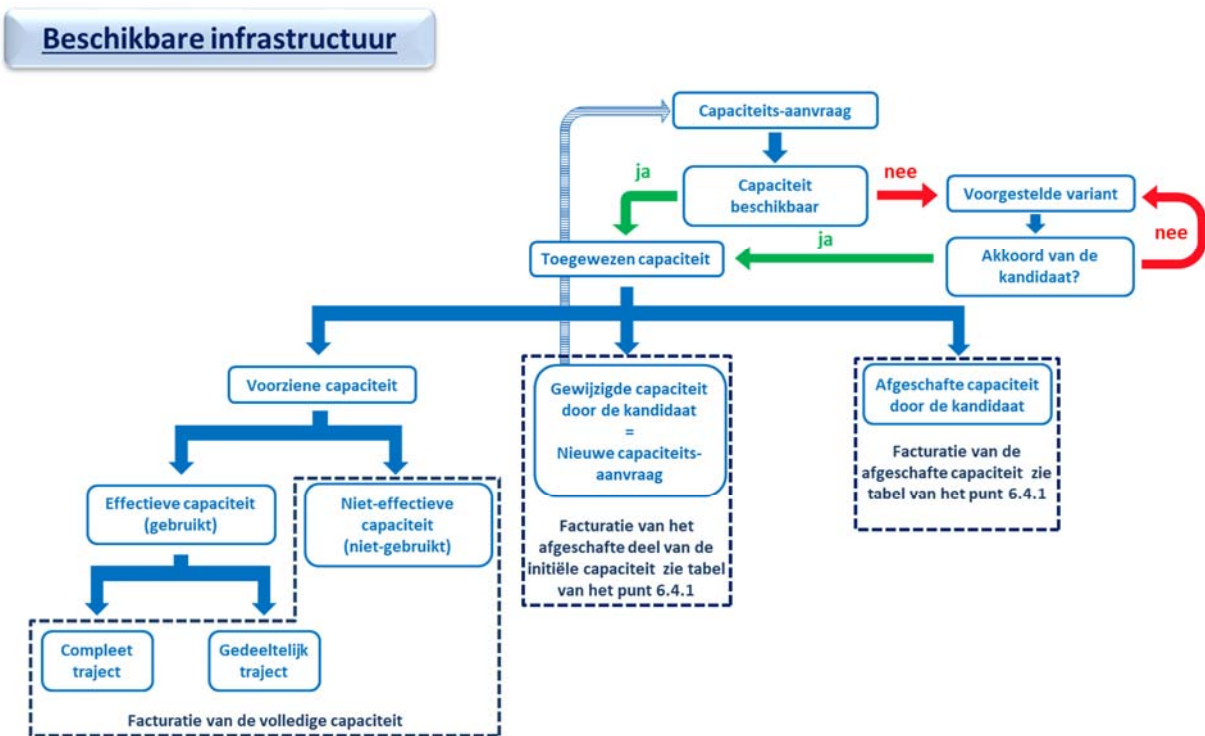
Beschikbare infrastructuur

Capaciteits-aanvraag

ja

Capaciteit beschikbaar

nee

Voorgestelde variant

nee

ja

Toegewezen capaciteit

Akkoord van de kandidaat?

Voorziene capaciteit

Gewijzigde capaciteit door de kandidaat = Nieuwe capaciteits-aanvraag

Facturatie van het afgeschafte deel van de initiële capaciteit zie tabel van het punt 6.4.1

Afgeschafte capaciteit door de kandidaat

Facturatie van de afgeschafte capaciteit zie tabel van het punt 6.4.1

Effectieve capaciteit (gebruikt)

Niet-effectieve capaciteit (niet-gebruikt)

Compleet traject

Gedeeltelijk traject

Facturatie van de volledige capaciteit